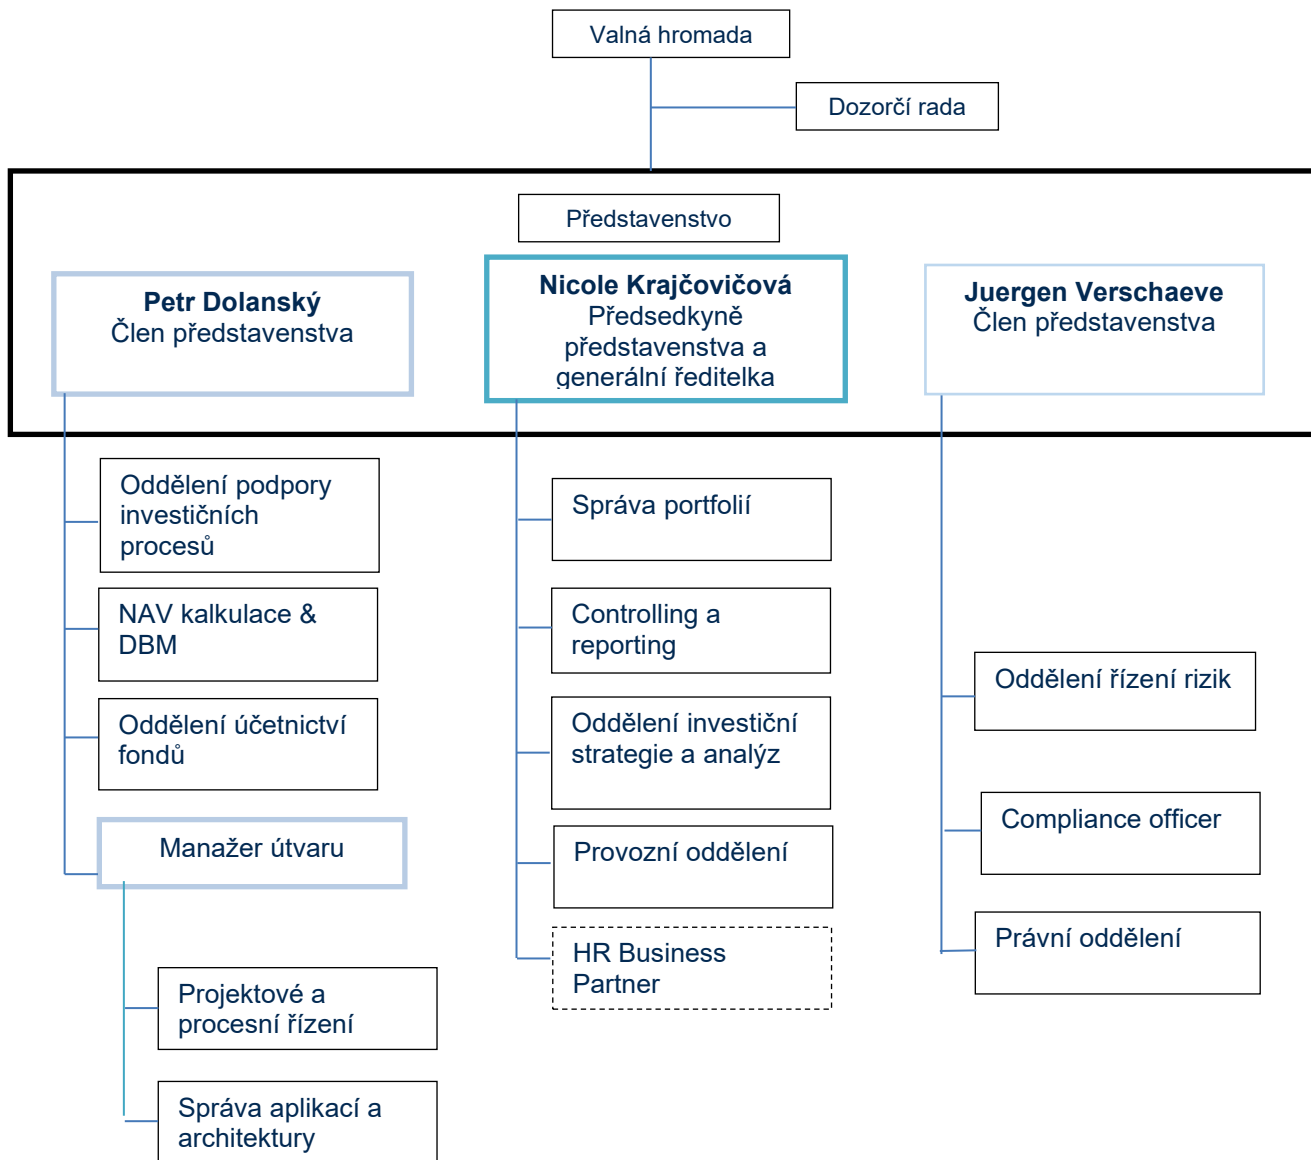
Valná hromada

Dozorčí rada

Představenstvo

**Petr Dolanský**
Člen představenstva

**Nicole Krajčovičová**
Předsedkyně představenstva a generální ředitelka

**Juergen Verschaeve**
Člen představenstva

Oddělení podpory investičních procesů

NAV kalkulace & DBM

Oddělení účetnictví fondů

Manažer útvaru

Projektové a procesní řízení

Správa aplikací a architektury

Správa portfolií

Controlling a reporting

Oddělení investiční strategie a analýz

Provozní oddělení

HR Business Partner

Oddělení řízení rizik

Compliance officer

Právní oddělení